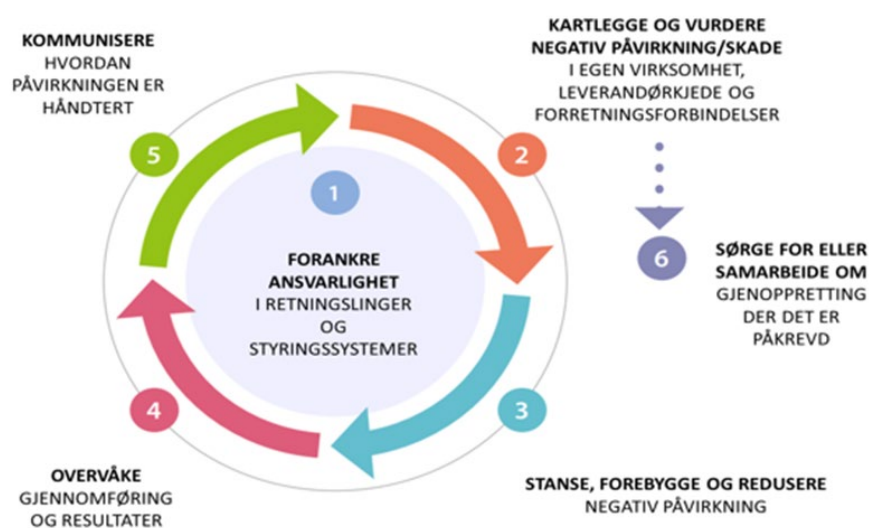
KOMMUNISERE
HVORDAN PÅVIRKNINGEN ER HÅNDTERT

5

KARTLEGGE OG VURDERE NEGATIV PÅVIRKNING/SKADE
I EGEN VIRKSOMHET, LEVERANDØRKJEDE OG FORRETNINGSFORBINDELSER

2

1

FORANKRE ANSVARLIGHET
I RETNINGSLINGER OG STYRINGSSYSTEMER

6

SØRGE FOR ELLER SAMARBEIDE OM
GJENOPPRETTING DER DET ER PÅKREVD

4

3

OVERVÅKE
GJENNOMFØRING OG RESULTATER

STANSE, FOREBYGGE OG REDUSERE
NEGATIV PÅVIRKNING